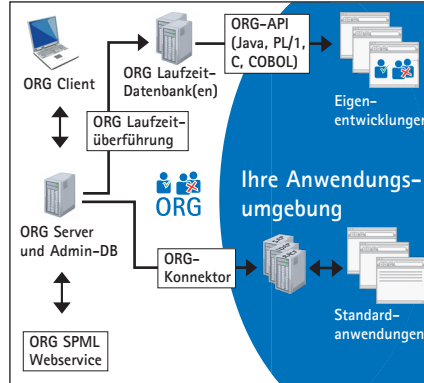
ORG Client

ORG Laufzeit-Datenbank(en)

ORG-API (Java, PL/1, C, COBOL)

Eigenentwicklungen

ORG Laufzeitüberführung

ORG

Ihre Anwendungsumgebung

ORG Server und Admin-DB

ORG-Konnektor

Standardanwendungen

ORG SPML Webservice